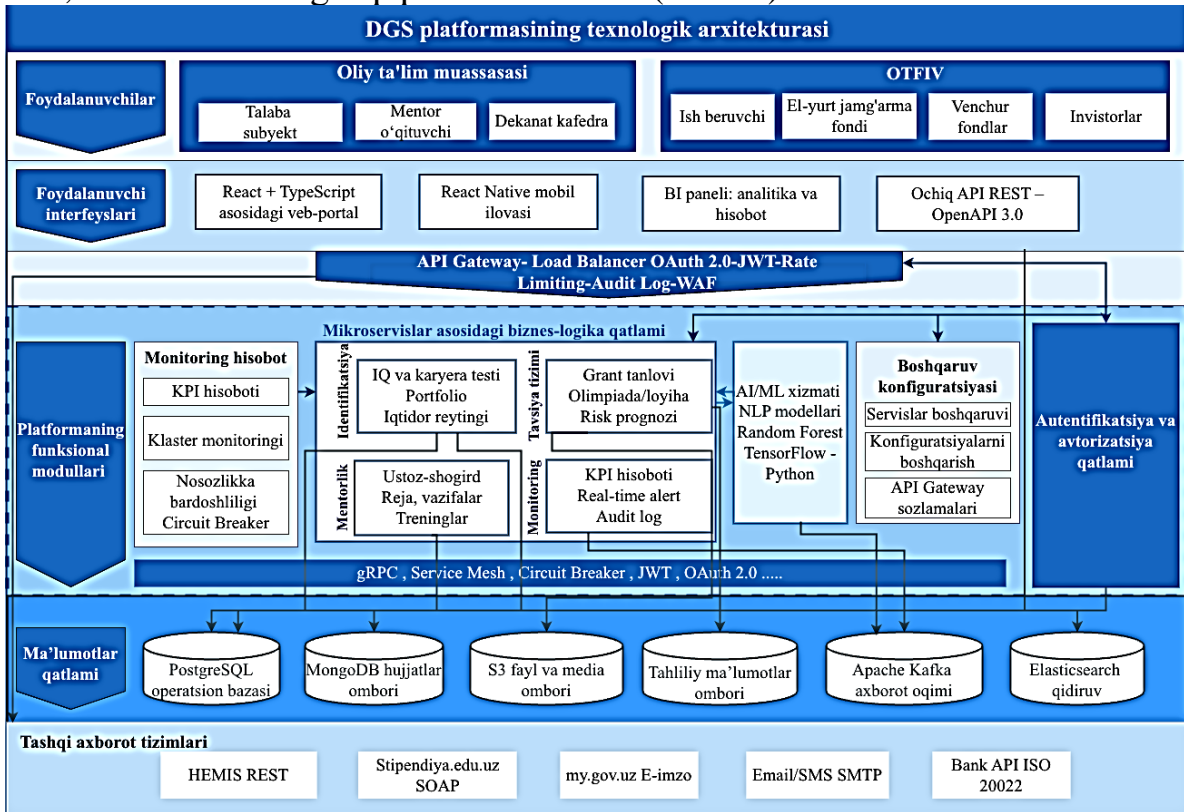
DGS platformasining texnologik arxitekturasi

Foydalanuvchilar

Oliy ta'lim muassasasi

Talaba subyekt

Mentor o'qituvchi

Dekanat kafedra

OTFIV

Ish beruvchi

El-yurt jamg'arma fondi

Venchur fondlar

Invistorlar

Foydalanuvchi interfeyslari

React + TypeScript asosidagi veb-portal

React Native mobil ilovasi

BI paneli: analitika va hisobot

Ochiq API REST – OpenAPI 3.0

API Gateway- Load Balancer OAuth 2.0-JWT-Rate Limiting-Audit Log-WAF

Mikroservislar asosidagi biznes-logika qatlami

Platformaning funksional modullari

Monitoring hisobot

KPI hisoboti

Klaster monitoringi

Nosozlikka bardoshliligi Circuit Breaker

Identifikatsiya

IQ va karyera testi Portfolio Iqtidor reytingi

Tavsiya tizimi

Grant tanlovi Olimpiada/loyiha Risk prognozi

Mentorik

Ustoz-shogird Reja, vazifalar Treninglar

Monitoring

KPI hisoboti Real-time alert Audit log

AI/ML xizmati NLP modellari Random Forest TensorFlow - Python

Boshqaruv konfiguratsiyasi

Servislar boshqaruvi

Konfiguratsiyalarni boshqarish

API Gateway sozlamalari

Autentifikatsiya va avtorizatsiya qatlami

gRPC , Service Mesh , Circuit Breaker , JWT , OAuth 2.0 .....

Ma'lumotlar qatlami

PostgreSQL operatsion bazasi

MongoDB hujjatlar ombori

S3 fayl va media ombori

Tahliliy ma'lumotlar ombori

Apache Kafka axborot oqimi

Elasticsearch qidiruv

Tashqi axborot tizimlari

HEMIS REST

Stipendiya.edu.uz SOAP

my.gov.uz E-imzo

Email/SMS SMTP

Bank API ISO 20022